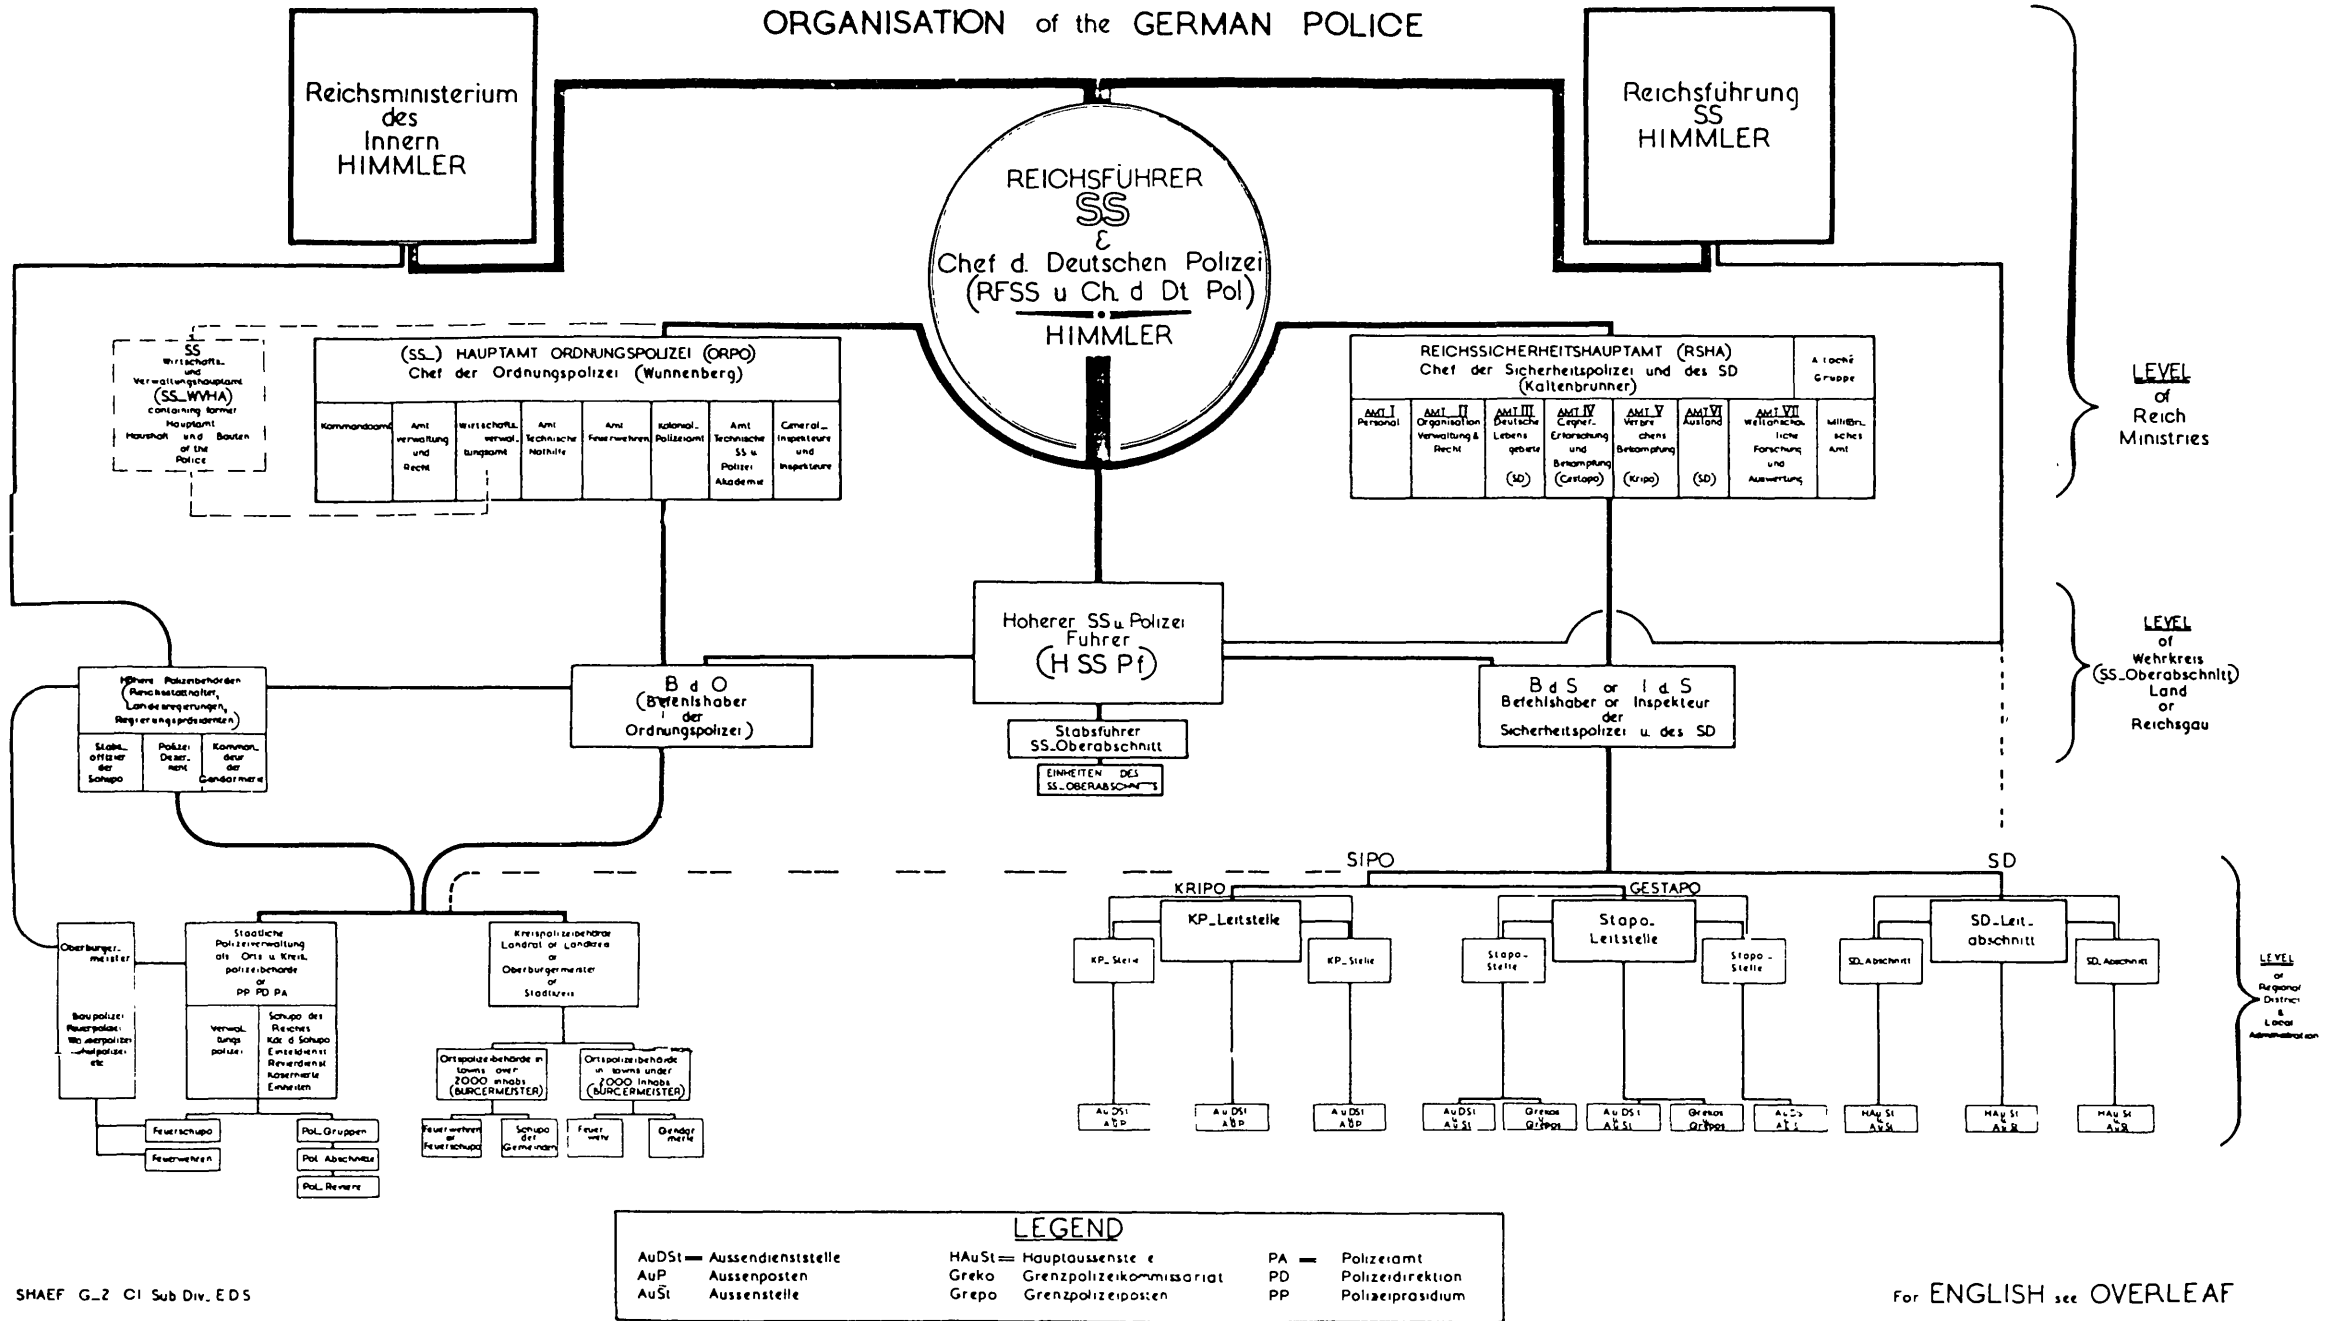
ORGANISATION of the GERMAN POLICE

Reichsministerium des Innern HIMMLER

Reichsführung SS HIMMLER

REICHSFÜHRER SS & Chef d. Deutschen Polizei (RFSS u Ch. d Dt Pol) HIMMLER

SS Wirtschafts- und Verwaltungshauptamt (SS-WVHA) containing former Hauptamt Haushalt und Bauten of the Police

(SS-) HAUPTAMT ORDNUNGSPOLIZEI (ORPO) Chef der Ordnungspolizei (Wunnenberg)

| Kommandoamt | Amt Verwaltung und Recht | Wirtschaftsverwaltungsamt | Amt Technische Nothilfe | Amt Feuerwehren | Kolonial-Polizeiamt | Amt Technische SS u. Polizei Akademie | General-Inspekteure und Inspekteure |
|---|---|---|---|---|---|---|---|

REICHSSICHERHEITSHAUPTAMT (RSHA) Chef der Sicherheitspolizei und des SD (Kaltenbrunner)

A Loché Gruppe

| AMT I Personal | AMT II Organisation Verwaltung & Recht | AMT III Deutsche Lebensgebiete (SD) | AMT IV Gegner-Erforschung und Bekämpfung (Gestapo) | AMT V Verbrechensbekämpfung (Kripo) | AMT VI Ausland (SD) | AMT VII Weltanschauliche Forschung und Auswertung | Militärisches Amt |
|---|---|---|---|---|---|---|---|

LEVEL of Reich Ministries

Hoherer SS u. Polizei Fuhrer (H SS Pf)

Stabsführer SS-Oberabschnitt

EINHEITEN DES SS-OBERABSCHNITTS

Höhere Polizeibehörden (Reichsstatthalter, Landesregierungen, Regierungspräsidenten)

| Stabsoffizier der Schupo | Polizei Dezernent | Kommandeur der Gendarmerie |
|---|---|---|

B d O (Befehlshaber der Ordnungspolizei)

B d S or I d S Befehlshaber or Inspekteur der Sicherheitspolizei u. des SD

LEVEL of Wehrkreis (SS-Oberabschnitt) Land or Reichsgau

SIPO

SD

KRIPO

GESTAPO

KP-Leitstelle

KP-Stelle

KP-Stelle

Stapo-Leitstelle

Stapo-Stelle

Stapo-Stelle

SD-Leitabschnitt

SD-Abschnitt

SD-Abschnitt

Oberburgermeister

Baupolizei Feuerpolizei Wasserpolizei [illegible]polizei etc

Staatliche Polizeiverwaltung als Orts u. Kreispolizeibehörde or PP PD PA

Verwaltungspolizei

Schupo des Reiches Kdo d Schupo Einzeldienst Revierdienst Kasernierte Einheiten

Kreispolizeibehörde Landrat or Landkreis or Oberburgermeister or Stadtkreis

Ortspolizeibehörde in towns over 2000 inhabs (BURGERMEISTER)

Ortspolizeibehörde in towns under 2000 Inhabs (BURGERMEISTER)

Feuerschupo

Feuerwehren

Pol. Gruppen

Pol. Abschnitte

Pol. Reviere

Feuerwehren or Feuerschupo

Schupo der Gemeinden

Feuerwehr

Gendarmerie

AuDSt AuP

AuDSt AuP

AuDSt AuP

AuDSt AuSt

Grekos Grepos

AuDSt AuSt

Grekos Grepos

AuDSt AuSt

HAuSt AuSt

HAuSt AuP

HAuSt AuP

LEVEL of Regional District & Local Administration

LEGEND

AuDSt — Aussendienststelle
AuP Aussenposten
AuSt Aussenstelle
HAuSt — Hauptaussenstelle
Greko Grenzpolizeikommissariat
Grepo Grenzpolizeiposten
PA — Polizeiamt
PD Polizeidirektion
PP Polizeipräsidium

SHAEF G-2 CI Sub Div. EDS

For ENGLISH see OVERLEAF